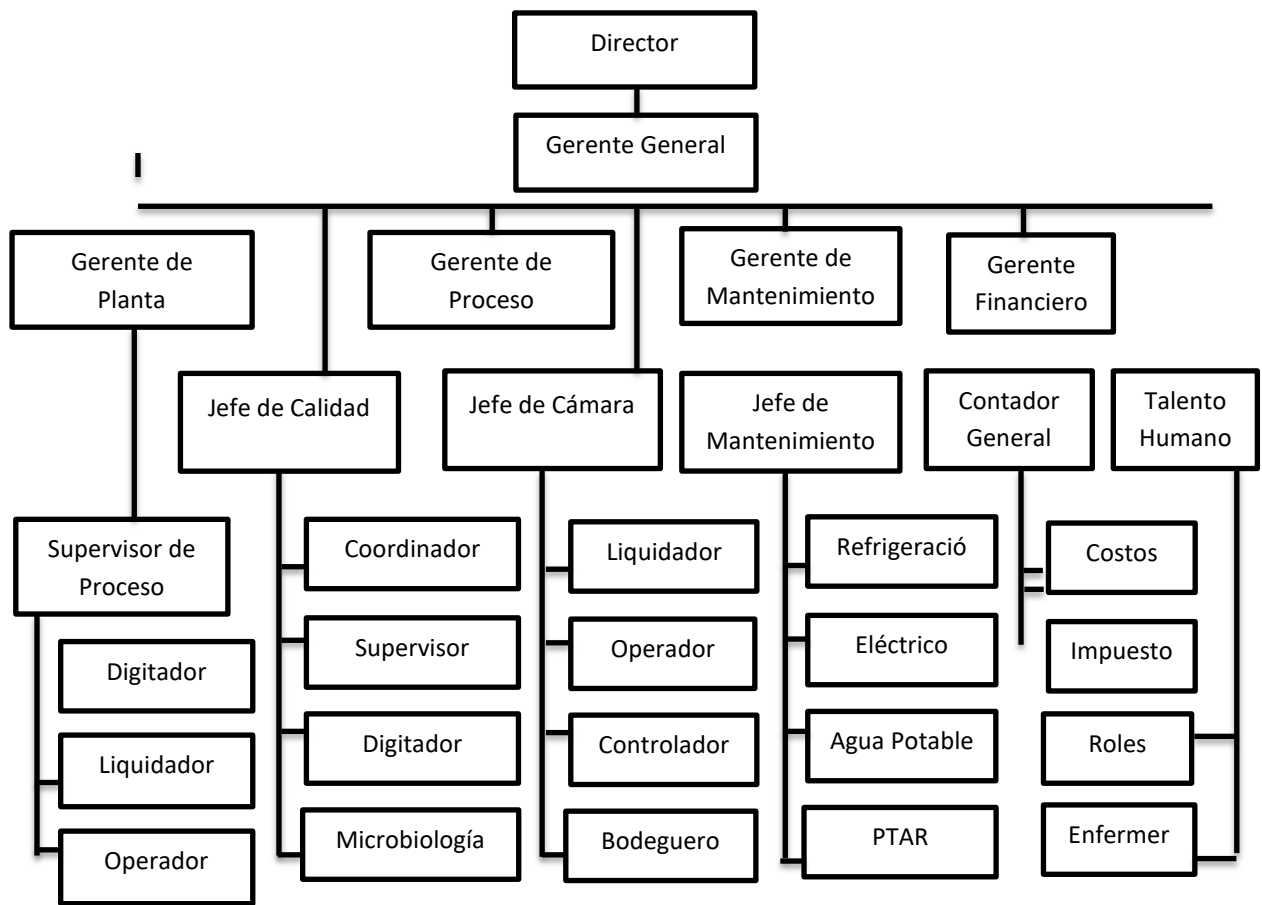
Director

Gerente General

Gerente de Planta

Gerente de Proceso

Gerente de Mantenimiento

Gerente Financiero

Jefe de Calidad

Jefe de Cámara

Jefe de Mantenimiento

Contador General

Talento Humano

Supervisor de Proceso

Digitador

Liquidador

Operador

Coordinador

Supervisor

Digitador

Microbiología

Liquidador

Operador

Controlador

Bodeguero

Refrigeració

Eléctrico

Agua Potable

PTAR

Costos

Impuesto

Roles

Enfermer